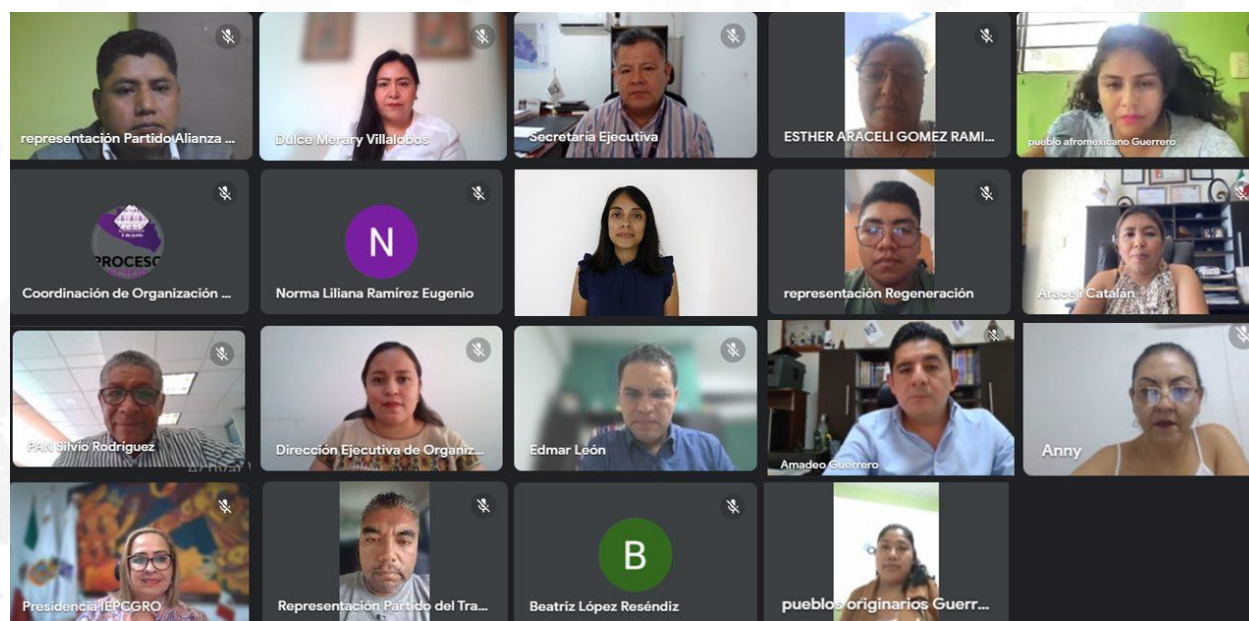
representación Partido Alianza ...

Dulce Merary Villalobos

Secretaría Ejecutiva

ESTHER ARACELI GOMEZ RAMI...

pueblo afromexicano Guerrero

PROCESO

Coordinación de Organización ...

N

Norma Liliana Ramírez Eugenio

representación Regeneración

Araceli Catalán

PAN Silvio Rodríguez

Dirección Ejecutiva de Organiz...

Edmar León

Amadeo Guerrero

Anny

Presidencia IEPCGRO

Representación Partido del Tra...

B

Beatriz López Reséndiz

pueblos originarios Guerr...